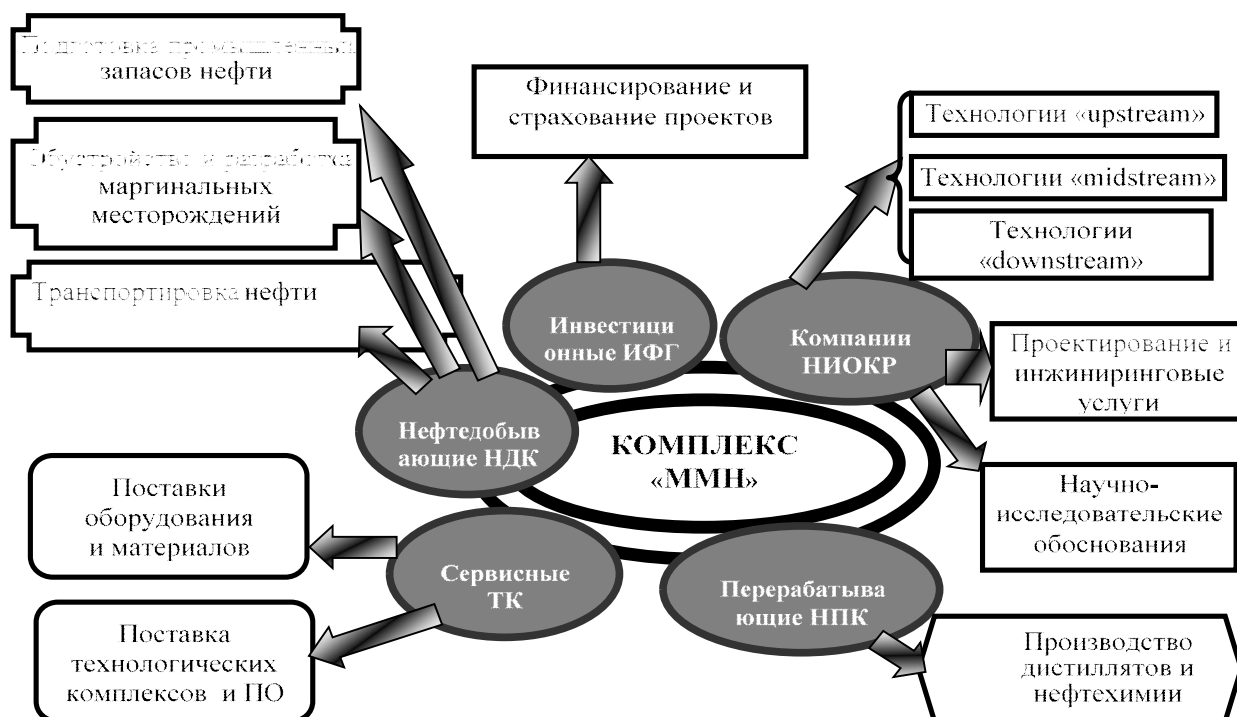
Подготовка промышленных запасов нефти

Финансирование и страхование проектов

Технологии «upstream»

Технологии «midstream»

Технологии «downstream»

Обустройство и разработка маргинальных месторождений

Транспортировка нефти

Инвестиционные ИФГ

Компании НИОКР

Проектирование и инжиниринговые услуги

Нефтедобывающие НДК

КОМПЛЕКС «ММН»

Научно-исследовательские обоснования

Поставки оборудования и материалов

Сервисные ТК

Перерабатывающие НПК

Поставка технологических комплексов и ПО

Производство дистиллятов и нефтехимии